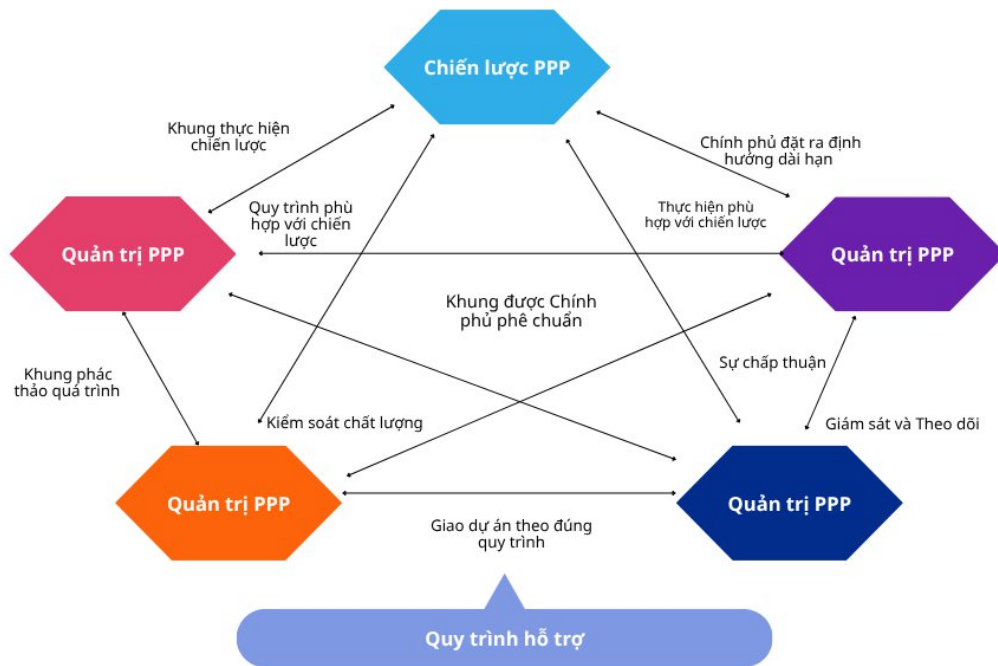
Chiến lược PPP

Khung thực hiện chiến lược

Chính phủ đặt ra định hướng dài hạn

Quy trình phù hợp với chiến lược

Thực hiện phù hợp với chiến lược

Quản trị PPP

Quản trị PPP

Khung được Chính phủ phê chuẩn

Khung phác thảo quá trình

Sự chấp thuận

Kiểm soát chất lượng

Giám sát và Theo dõi

Quản trị PPP

Quản trị PPP

Giao dự án theo đúng quy trình

Quy trình hỗ trợ